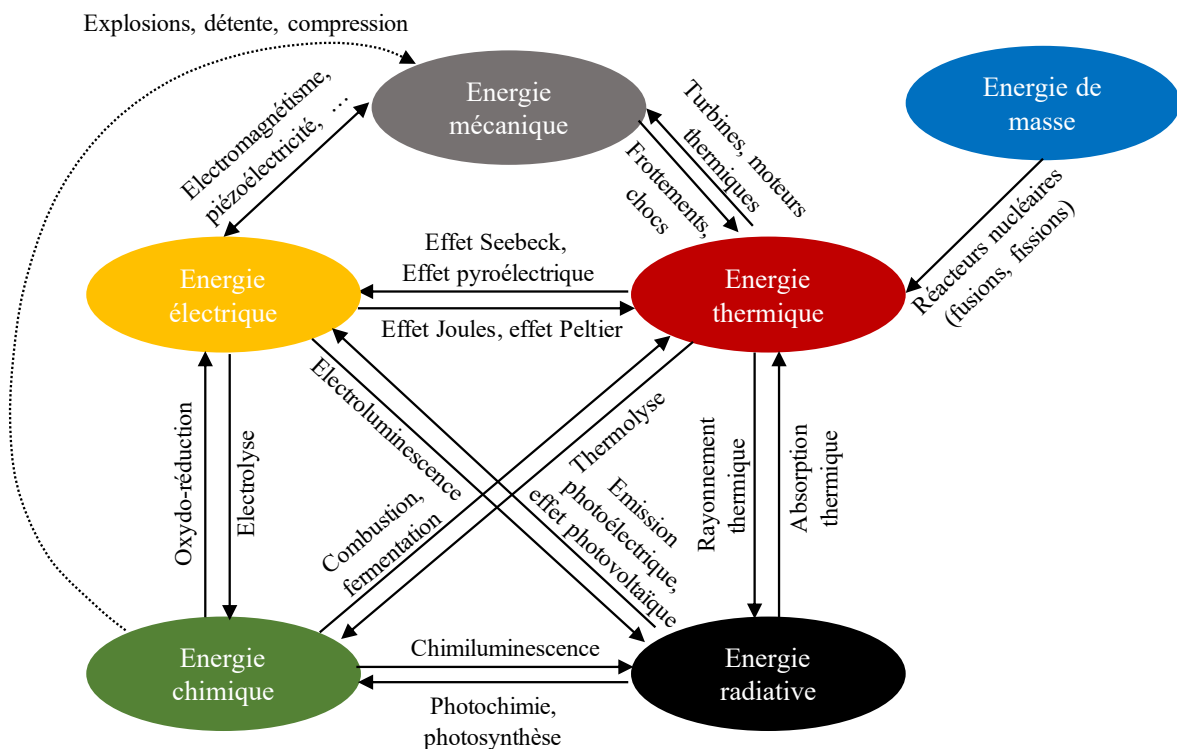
Explosions, détente, compression

Energie mécanique

Energie de masse

Electromagnétisme, piézoélectricité, …

Turbines, moteurs thermiques

Frottements, chocs

Réacteurs nucléaires (fusions, fissions)

Effet Seebeck, Effet pyroélectrique

Energie électrique

Energie thermique

Effet Joules, effet Peltier

Electroluminescence

Thermolyse

Emission photoélectrique, effet photovoltaïque

Oxydo-réduction

Electrolyse

Combustion, fermentation

Rayonnement thermique

Absorption thermique

Chimiluminescence

Energie chimique

Energie radiative

Photochimie, photosynthèse